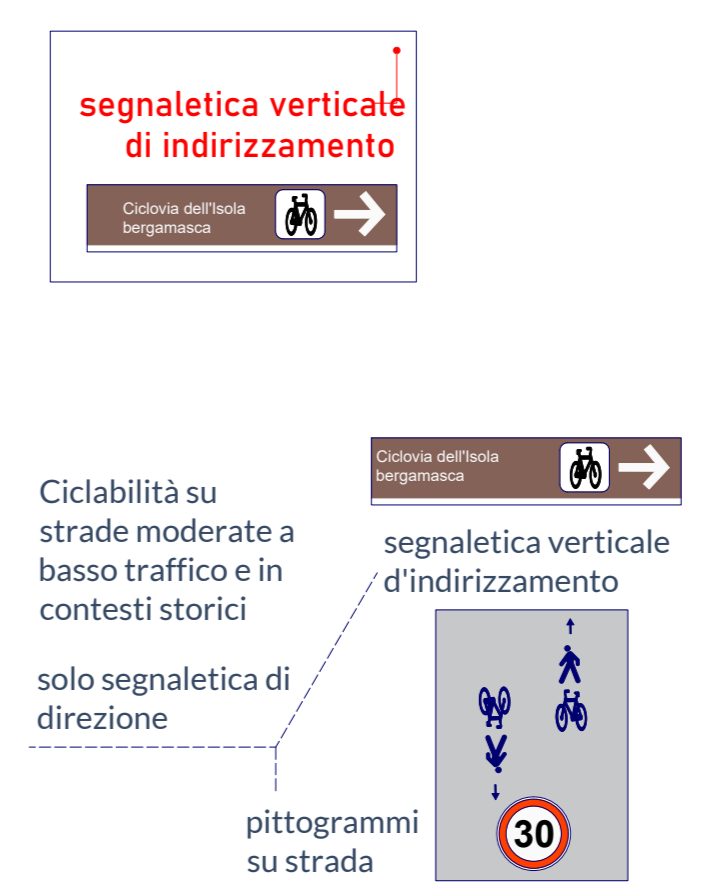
segnaletica verticale di indirizzamento

Ciclovia dell'Isola bergamasca

Ciclovia dell'Isola bergamasca

Ciclabilità su strade moderate a basso traffico e in contesti storici

segnaletica verticale d'indirizzamento

solo segnaletica di direzione

pittogrammi su strada

30